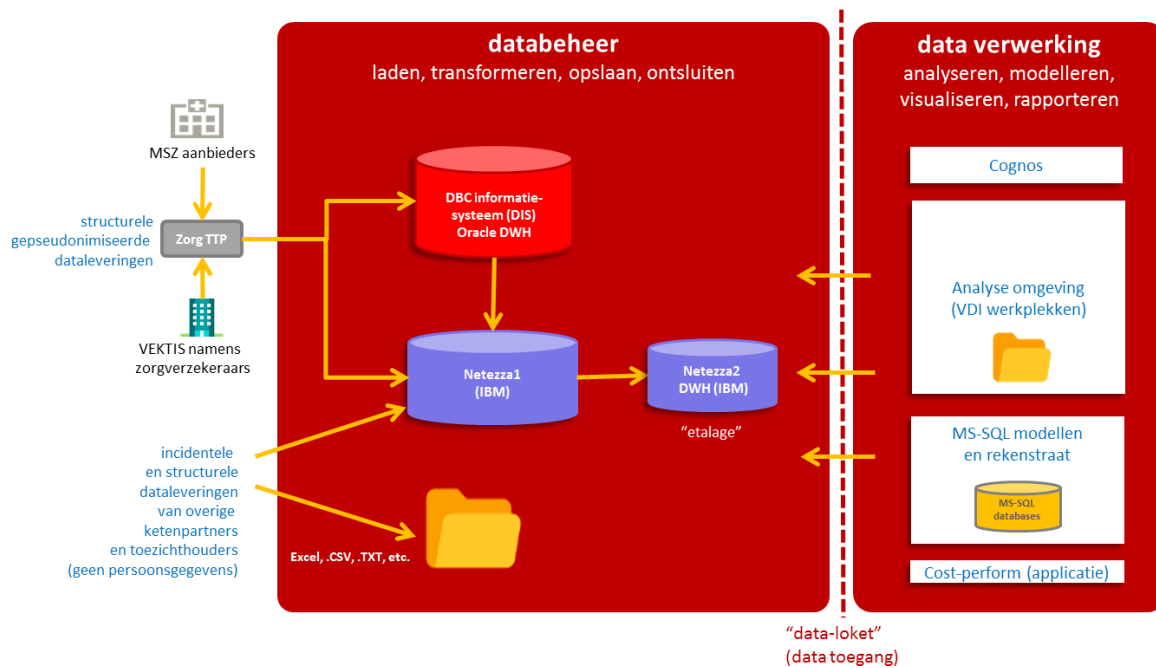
MSZ aanbieders

structurele gepseudonimiseerde dataleveringen

Zorg TTP

VEKTIS namens zorgverzekeraars

incidentele en structurele dataleveringen van overige ketenpartners en toezichthouders (geen persoonsgegevens)

databeheer
laden, transformeren, opslaan, ontsluiten

DBC informatie-systeem (DIS) Oracle DWH

Netezza1 (IBM)

Netezza2 DWH (IBM)

"etalage"

Excel, .CSV, .TXT, etc.

data verwerking
analyseren, modelleren, visualiseren, rapporteren

Cognos

Analyse omgeving (VDI werkplekken)

MS-SQL modellen en rekenstraat

MS-SQL databases

Cost-perform (applicatie)

"data-loket"
(data toegang)